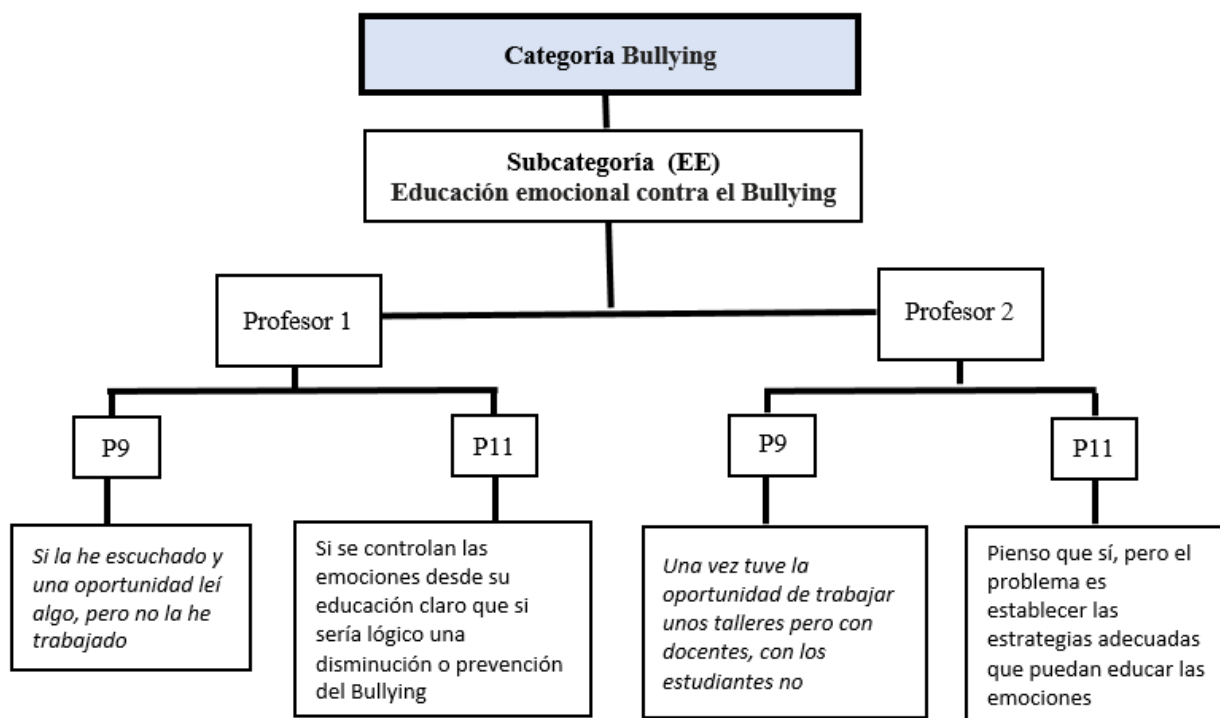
Categoría Bullying

Subcategoría (EE)
Educación emocional contra el Bullying

Profesor 1

Profesor 2

P9

P11

P9

P11

Si la he escuchado y una oportunidad leí algo, pero no la he trabajado

Si se controlan las emociones desde su educación claro que si sería lógico una disminución o prevención del Bullying

Una vez tuve la oportunidad de trabajar unos talleres pero con docentes, con los estudiantes no

Pienso que sí, pero el problema es establecer las estrategias adecuadas que puedan educar las emociones